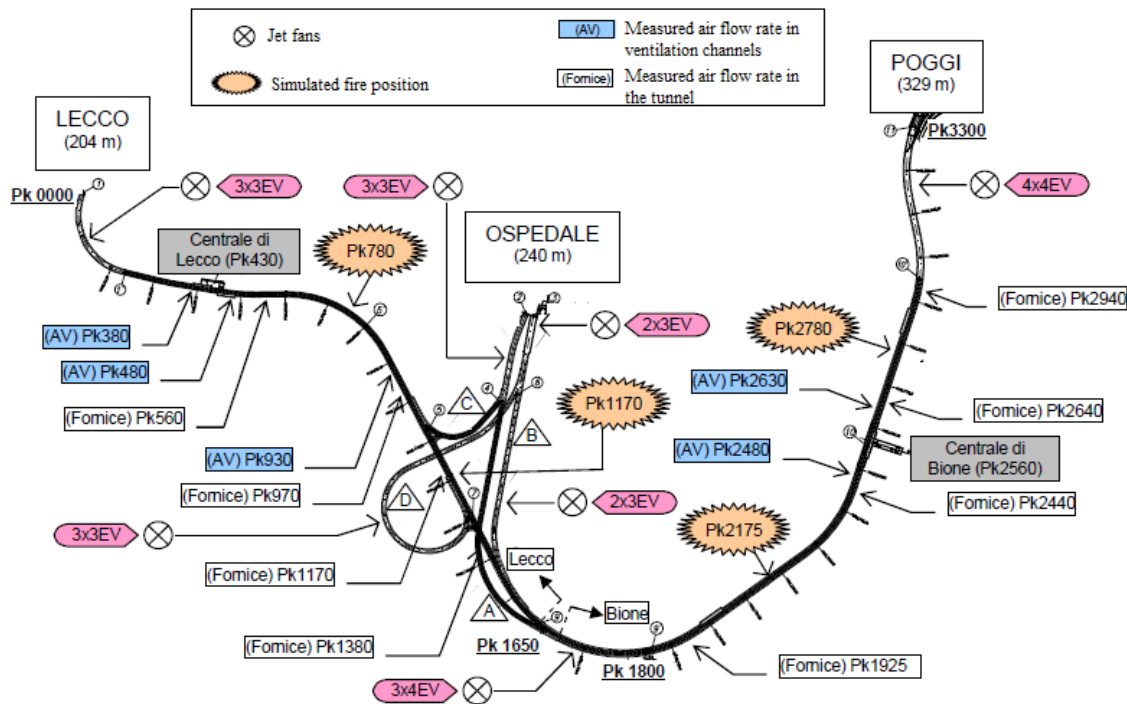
Jet fans
(AV) Measured air flow rate in ventilation channels
Simulated fire position
(Fornice) Measured air flow rate in the tunnel

POGGI
(329 m)

LECCO
(204 m)

Pk 0000
3x3EV
3x3EV
4x4EV
Pk3300

Centrale di Lecco (Pk430)
Pk780
OSPEDALE
(240 m)

(AV) Pk380
2x3EV
(Fornice) Pk2940
Pk2780
(AV) Pk480
(AV) Pk2630
(Fornice) Pk560
Pk1170
C
B
(Fornice) Pk2640
(AV) Pk930
(AV) Pk2480
Centrale di Bione (Pk2560)
(Fornice) Pk970
D
2x3EV
(Fornice) Pk2440
3x3EV
Pk2175
(Fornice) Pk1170
Lecco
A
Bione
(Fornice) Pk1380
Pk 1650
Pk 1800
(Fornice) Pk1925
3x4EV